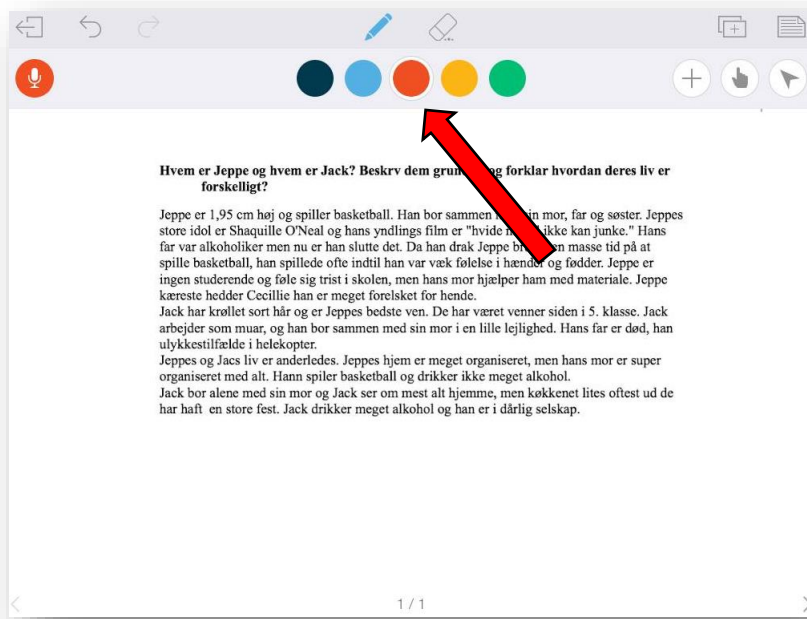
Hvem er Jeppe og hvem er Jack? Beskrv dem grun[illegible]og forklar hvordan deres liv er forskelligt?

Jeppe er 1,95 cm høj og spiller basketball. Han bor sammen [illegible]in mor, far og søster. Jeppes store idol er Shaquille O'Neal og hans yndlings film er "hvide m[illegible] ikke kan junke." Hans far var alkoholiker men nu er han slutte det. Da han drak Jeppe br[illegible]en masse tid på at spille basketball, han spillede ofte indtil han var væk følelse i hænder og fødder. Jeppe er ingen studerende og føle sig trist i skolen, men hans mor hjælper ham med materiale. Jeppe kæreste hedder Cecillie han er meget forelsket for hende.
Jack har krøllet sort hår og er Jeppes bedste ven. De har været venner siden i 5. klasse. Jack arbejder som muar, og han bor sammen med sin mor i en lille lejlighed. Hans far er død, han ulykkestilfælde i helekopter.
Jeppes og Jacs liv er anderledes. Jeppes hjem er meget organiseret, men hans mor er super organiseret med alt. Hann spiler basketball og drikker ikke meget alkohol.
Jack bor alene med sin mor og Jack ser om mest alt hjemme, men køkkenet lites oftest ud de har haft en store fest. Jack drikker meget alkohol og han er i dårlig selskap.

1 / 1